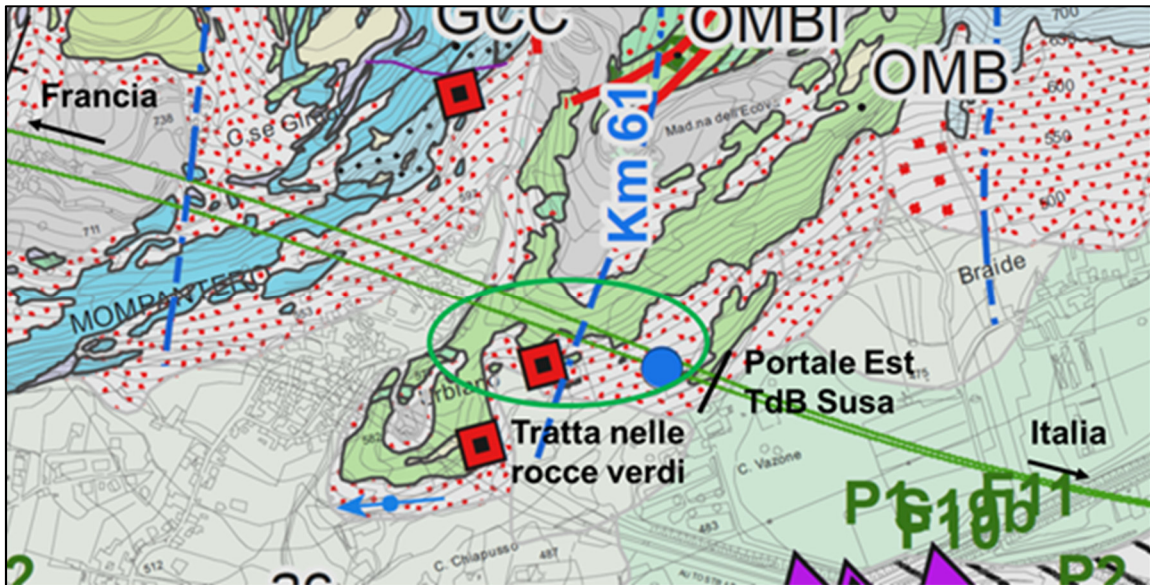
GCC
OMBI
OMB
Francia
Km 61
C.se Gin
Mad.na dell'Ecov
700
600
550
500
738
711
MOMPANTERO
Braide
Portale Est
TdB Susa
Urbiano
Tratta nelle rocce verdi
Italia
C. Vazone
483
512
C. Chiapusso
487
P1c
P10
P11
P10b
P2
26
2
575
582